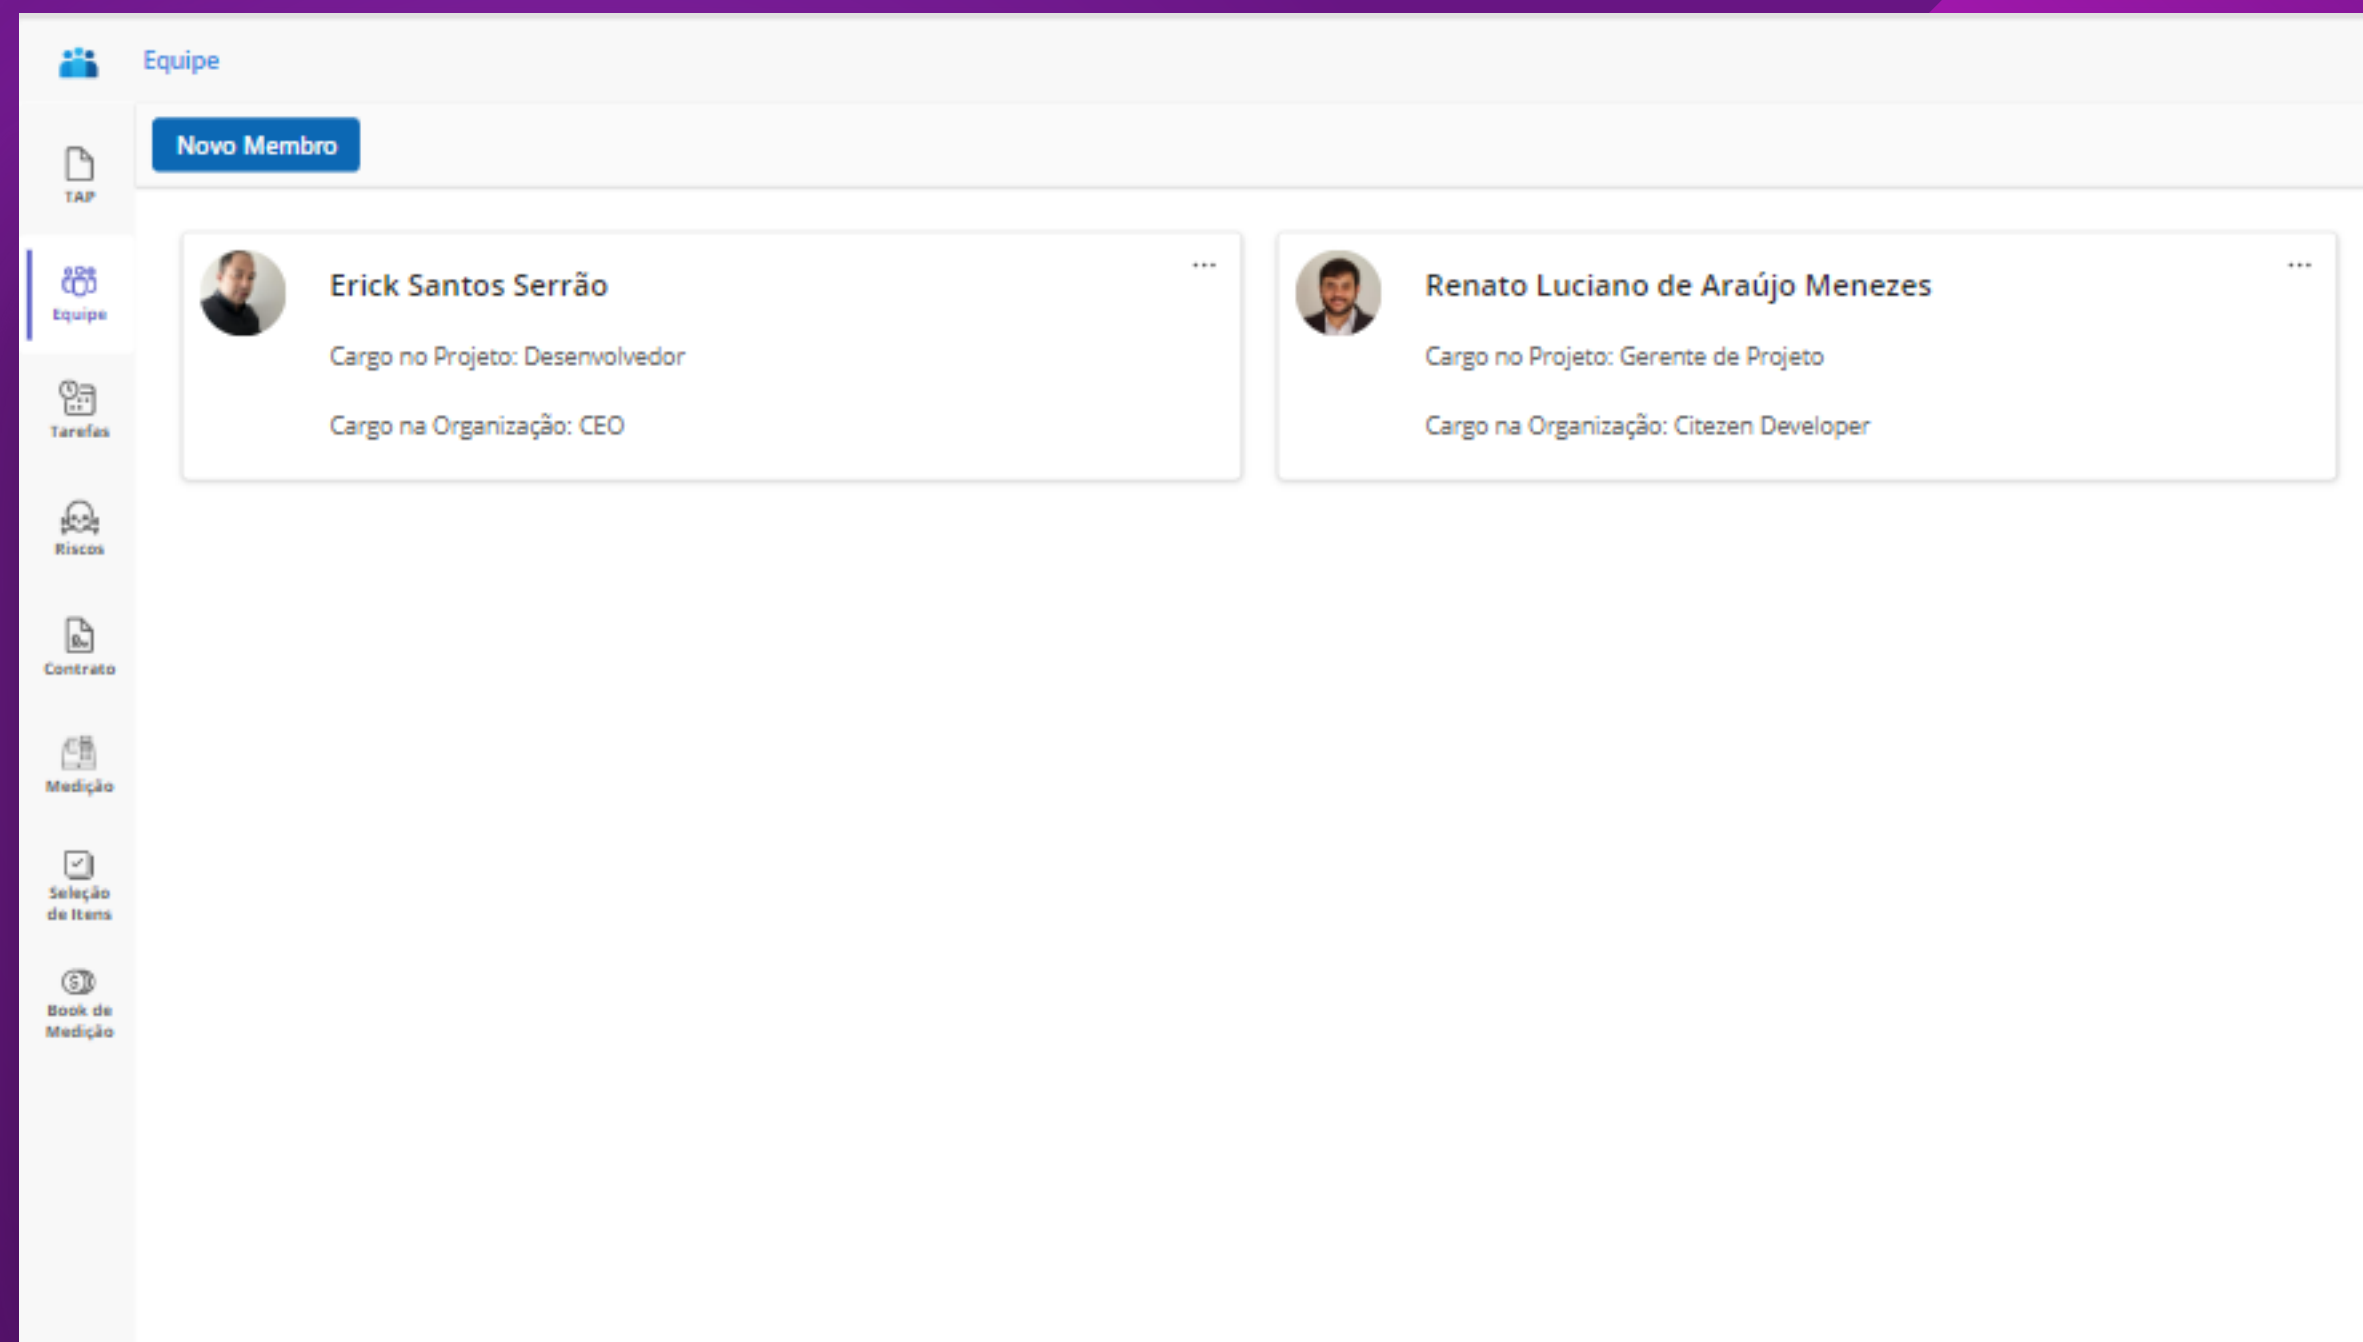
Equipe

Novo Membro

TAP

Equipe

Tarefas

Riscos

Contrato

Medição

Seleção de Itens

Book de Medição

Erick Santos Serrão

...

Cargo no Projeto: Desenvolvedor

Cargo na Organização: CEO

Renato Luciano de Araújo Menezes

...

Cargo no Projeto: Gerente de Projeto

Cargo na Organização: Citezen Developer